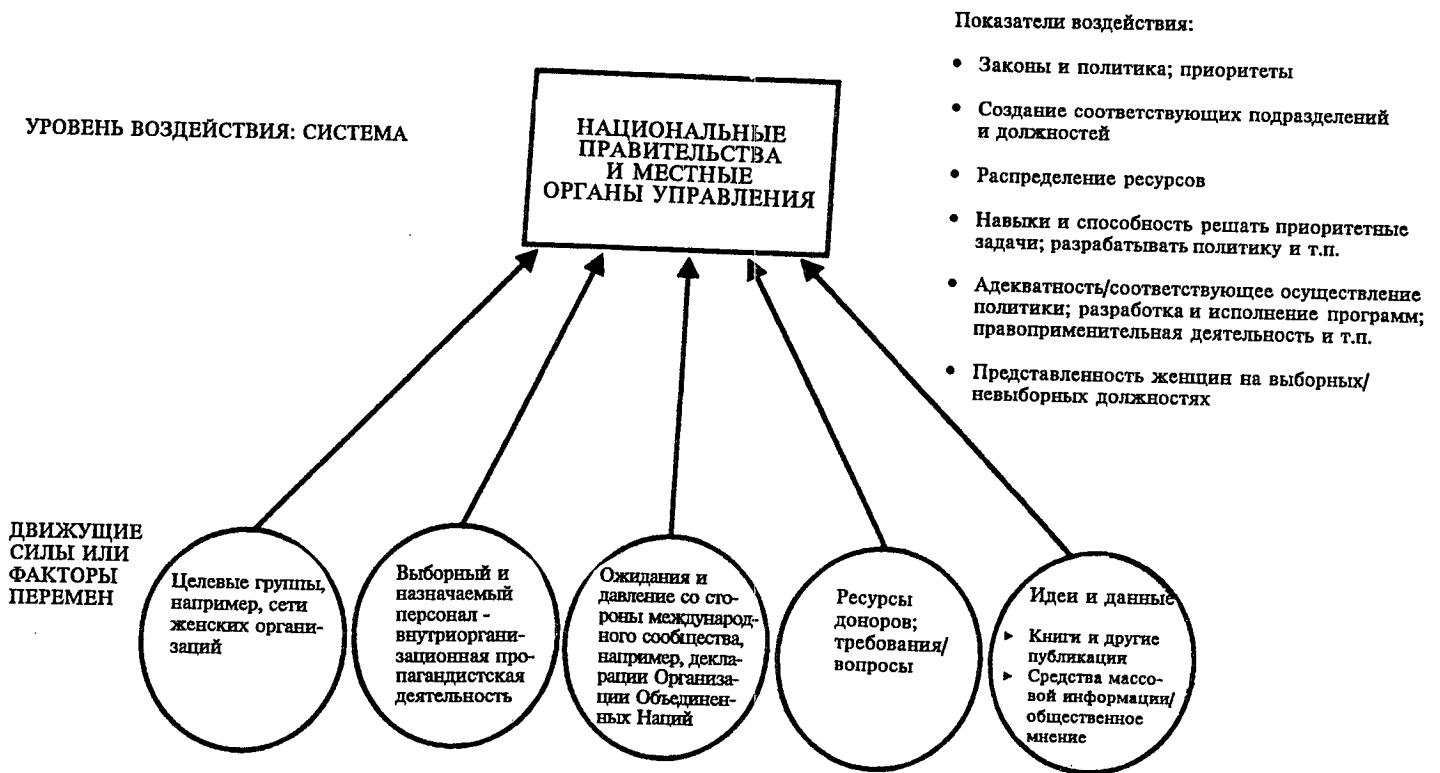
Показатели воздействия:

• Законы и политика; приоритеты

• Создание соответствующих подразделений и должностей

• Распределение ресурсов

• Навыки и способность решать приоритетные задачи; разрабатывать политику и т.п.

• Адекватность/соответствующее осуществление политики; разработка и исполнение программ; правоприменительная деятельность и т.п.

• Представленность женщин на выборных/невыборных должностях

УРОВЕНЬ ВОЗДЕЙСТВИЯ: СИСТЕМА

НАЦИОНАЛЬНЫЕ ПРАВИТЕЛЬСТВА И МЕСТНЫЕ ОРГАНЫ УПРАВЛЕНИЯ

ДВИЖУЩИЕ СИЛЫ ИЛИ ФАКТОРЫ ПЕРЕМЕН

Целевые группы, например, сети женских организаций

Выборный и назначаемый персонал - внутриорганизационная пропагандистская деятельность

Ожидания и давление со стороны международного сообщества, например, декларации Организации Объединенных Наций

Ресурсы доноров; требования/ вопросы

Идеи и данные
► Книги и другие публикации
► Средства массовой информации/ общественное мнение